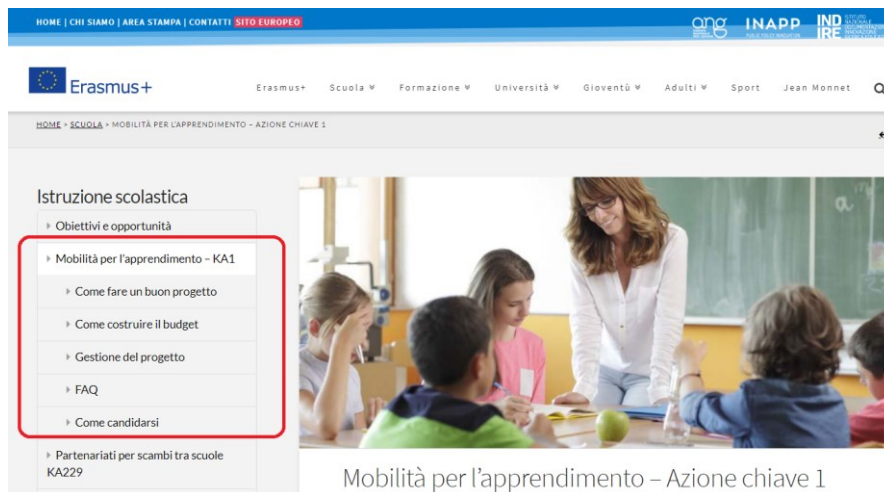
HOME | CHI SIAMO | AREA STAMPA | CONTATTI SITO EUROPEO

ang INAPP PUBLIC POLICY INNOVATION INDIRE ISTITUTO NAZIONALE DOCUMENTAZIONE INNOVAZIONE RICERCA EDUCATIVA

Erasmus+

Erasmus+ Scuola Formazione Università Gioventù Adulti Sport Jean Monnet

HOME > SCUOLA > MOBILITÀ PER L'APPRENDIMENTO – AZIONE CHIAVE 1

Istruzione scolastica

Obiettivi e opportunità

Mobilità per l'apprendimento – KA1

Come fare un buon progetto

Come costruire il budget

Gestione del progetto

FAQ

Come candidarsi

Partenariati per scambi tra scuole KA229

Mobilità per l'apprendimento – Azione chiave 1